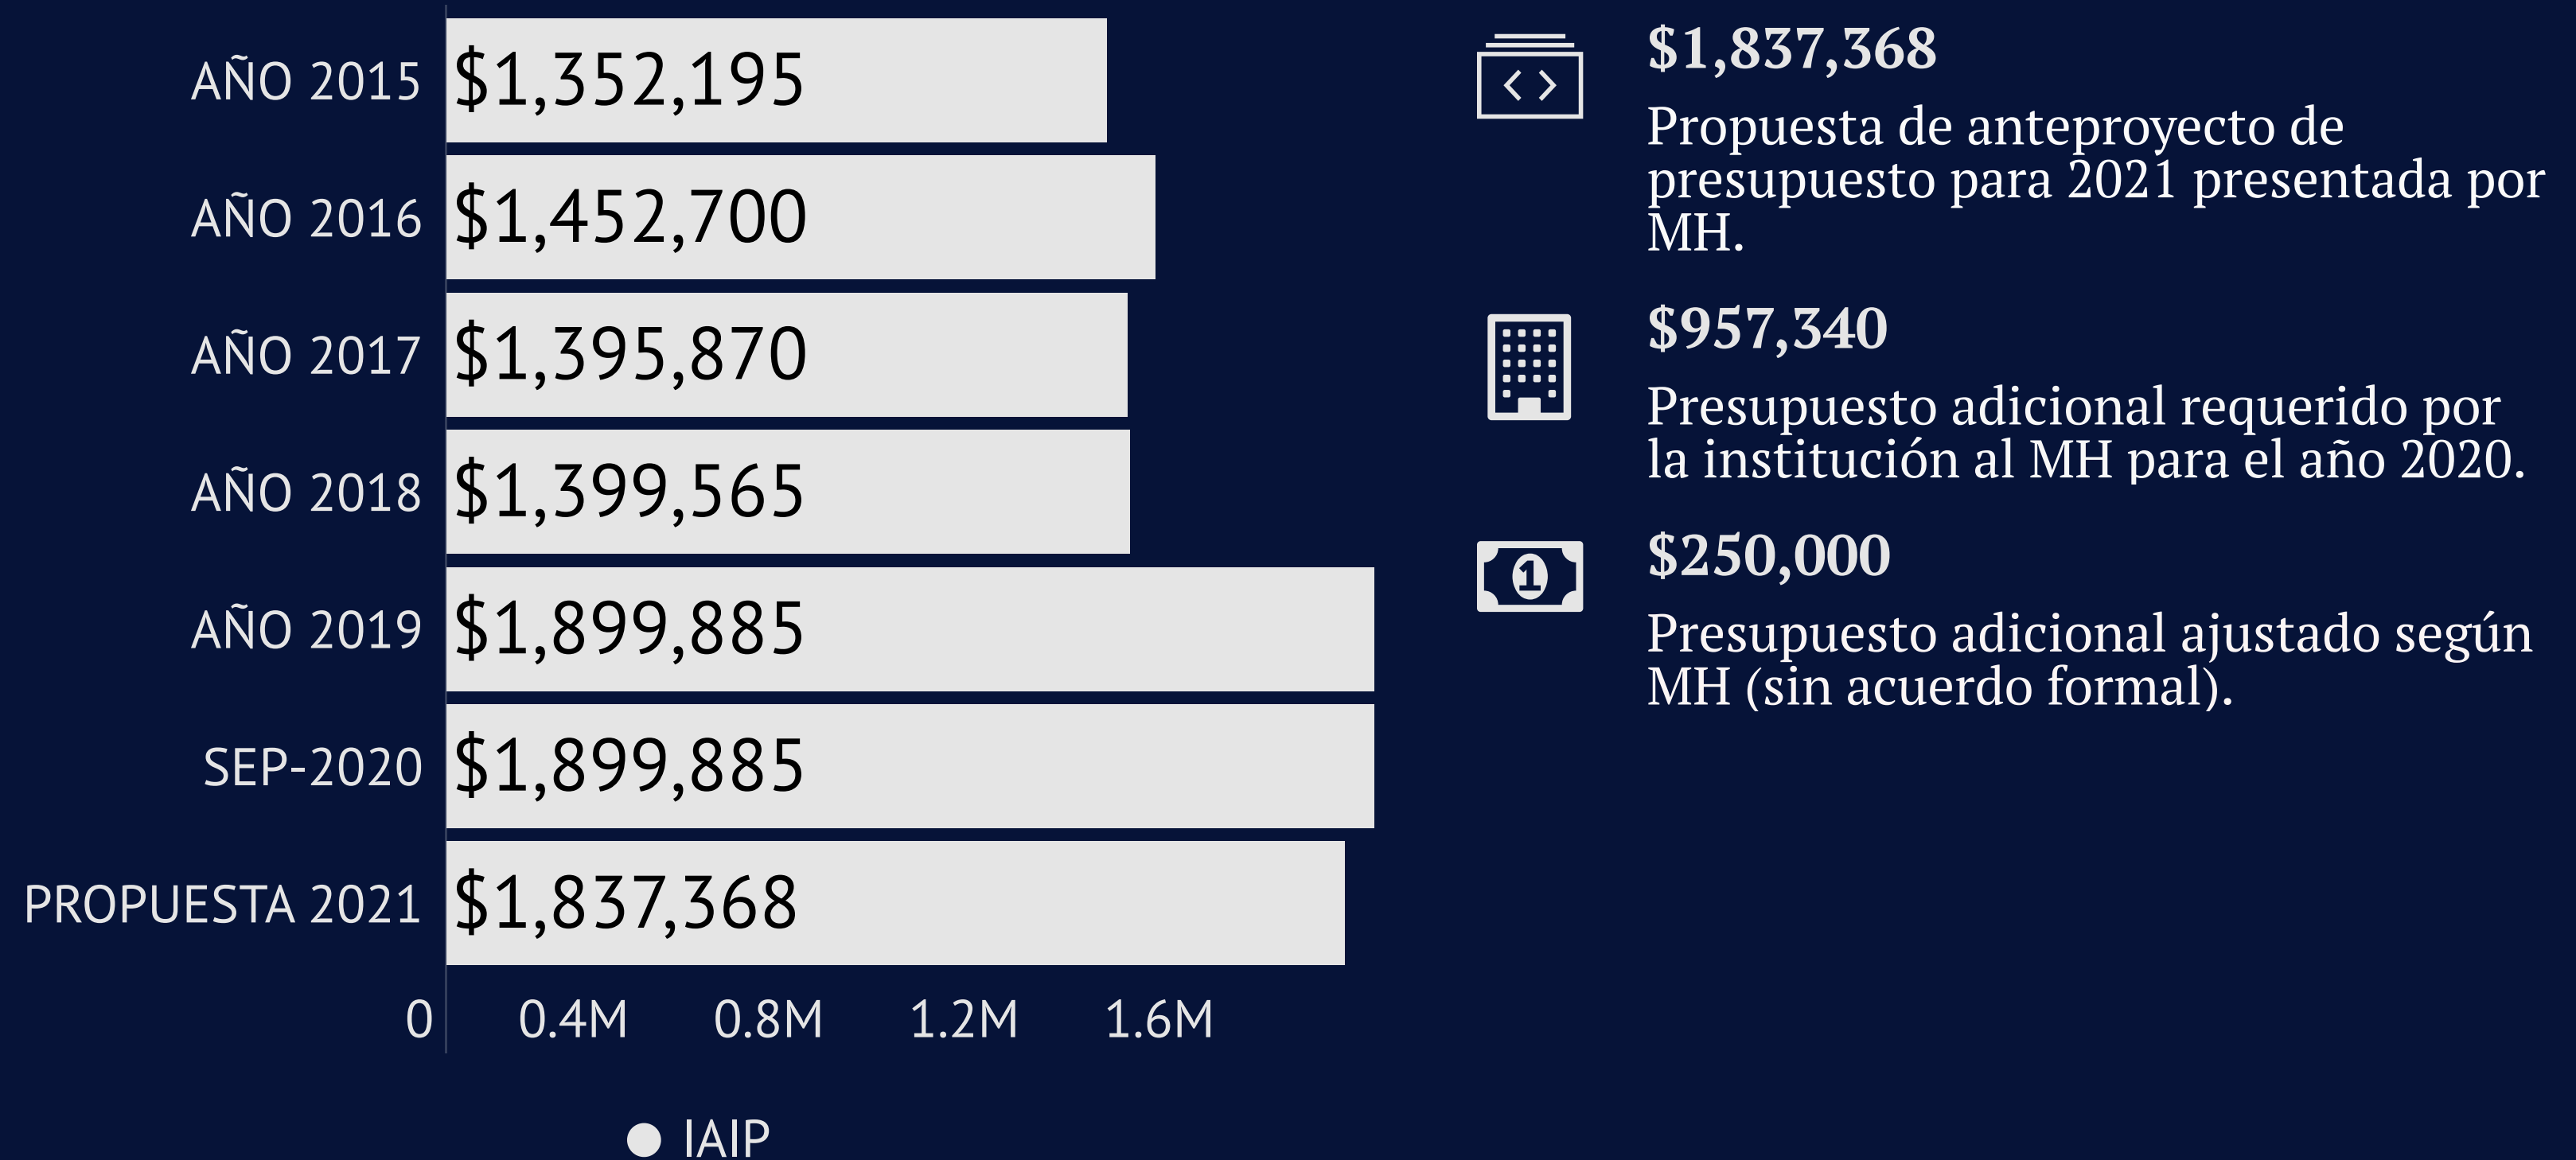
AÑO 2015 $1,352,195
AÑO 2016 $1,452,700
AÑO 2017 $1,395,870
AÑO 2018 $1,399,565
AÑO 2019 $1,899,885
SEP-2020 $1,899,885
PROPUESTA 2021 $1,837,368

0 0.4M 0.8M 1.2M 1.6M

IAIP

$1,837,368
Propuesta de anteproyecto de presupuesto para 2021 presentada por MH.

$957,340
Presupuesto adicional requerido por la institución al MH para el año 2020.

$250,000
Presupuesto adicional ajustado según MH (sin acuerdo formal).